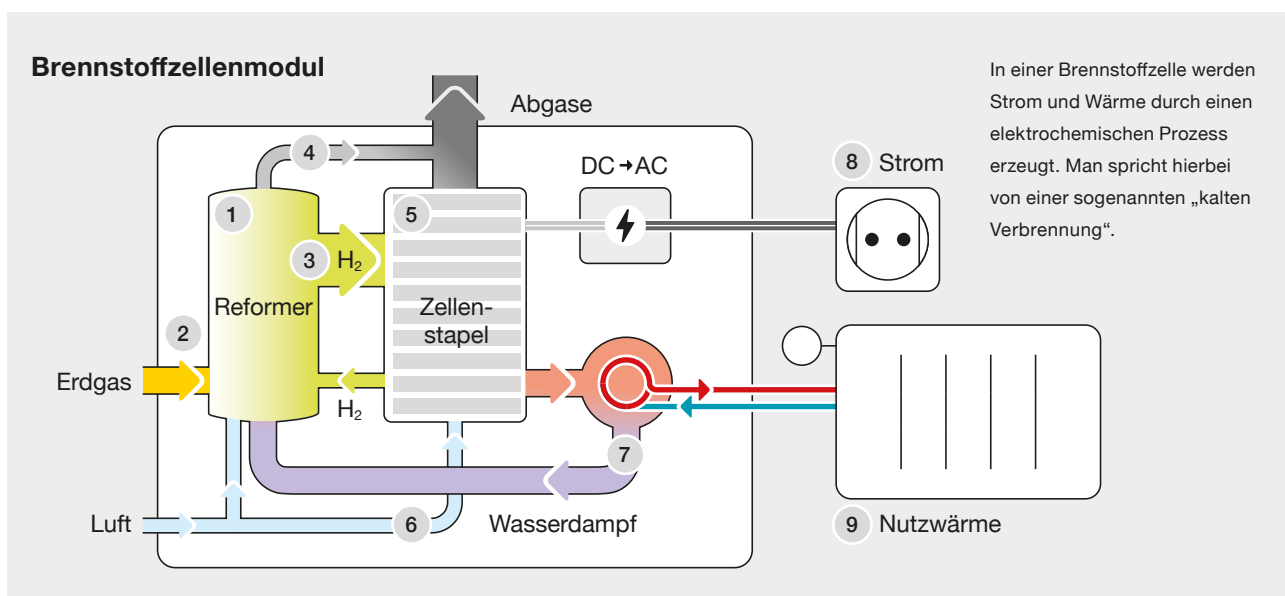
Brennstoffzellenmodul

Abgase

4

DC→AC

8 Strom

1

5

3 $H_2$

Reformer

Zellenstapel

2

Erdgas

$H_2$

7

Luft

6

Wasserdampf

9 Nutzwärme

In einer Brennstoffzelle werden Strom und Wärme durch einen elektrochemischen Prozess erzeugt. Man spricht hierbei von einer sogenannten „kalten Verbrennung“.